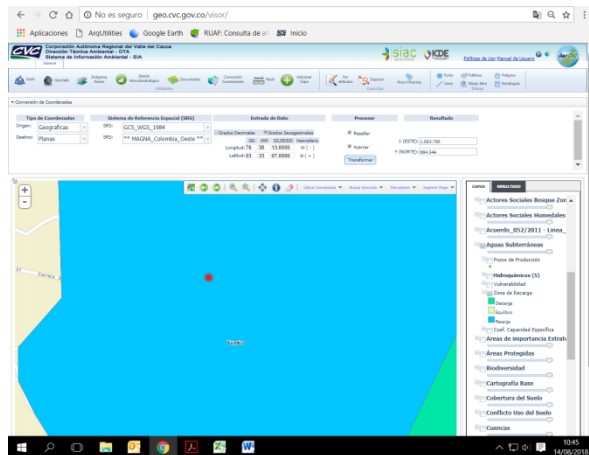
No es seguro | geo.cvc.gov.co/visor/

Aplicaciones ArqUtilities Google Earth RUAF: Consulta de afi Inicio

CVC Corporación Autónoma Regional del Valle del Cauca
Dirección Técnica Ambiental - DTA
Sistema de Información Ambiental - SIA

siac KDE

Política de Uso Manual de Usuario

Conversión de Coordenadas

Tipo de Coordenadas
Origen: Geograficas
Destino: Planas

Sistema de Referencia Espacial (SRS)
SRS: GCS_WGS_1984
SRS: ** MAGNA_Colombia_Oeste **

Entrada de Dato
Grados Decimales
Grados Sexagesimales
GG MM SS.SSSS Hemisferio
Longitud: 76 38 13.0000 W (-)
Latitud: 03 33 07.0000 N (+)

Procesar
Resaltar
Acercar
Transformar

Resultado
X (ESTE): 1.063.750
Y (NORTE): 884.546

Capas Resultado

Actores Sociales Bosque Zon
Actores Sociales Humedales
Acuerdo_052/2011 - Linea_
Aguas Subterráneas
Pozos de Producción
Hidroquímicos (5)
Vulnerabilidad
Zona de Recarga
Descarga
Equilibrio
Recarga
Coef. Capacidad Específica
Areas de importancia Estrat
Areas Protegidas
Biodiversidad
Cartografia Base
Cobertura del Suelo
Conflicto Uso del Suelo
Cuencas

10:45
14/08/2018